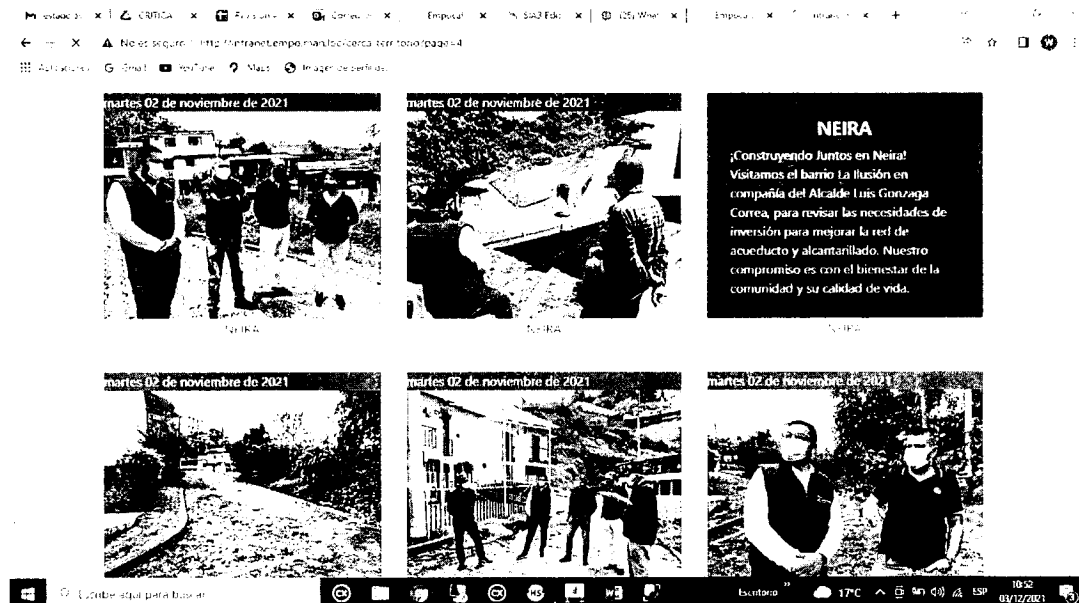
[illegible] × CRITICA × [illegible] × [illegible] × Empocal × SIA3 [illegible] × (25) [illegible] × Empoca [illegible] × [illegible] × +

No es seguro | http://intranet.empo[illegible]/cerca-territorio?page=4

Aplicaciones Gmail YouTube Maps Imagen de perfiles

martes 02 de noviembre de 2021

martes 02 de noviembre de 2021

NEIRA

¡Construyendo Juntos en Neira! Visitamos el barrio La Ilusión en compañía del Alcalde Luis Gonzaga Correa, para revisar las necesidades de inversión para mejorar la red de acueducto y alcantarillado. Nuestro compromiso es con el bienestar de la comunidad y su calidad de vida.

NEIRA

NEIRA

NEIRA

martes 02 de noviembre de 2021

martes 02 de noviembre de 2021

martes 02 de noviembre de 2021

Escribe aquí para buscar

Escritorio 17°C ESP 10:52 03/12/2021